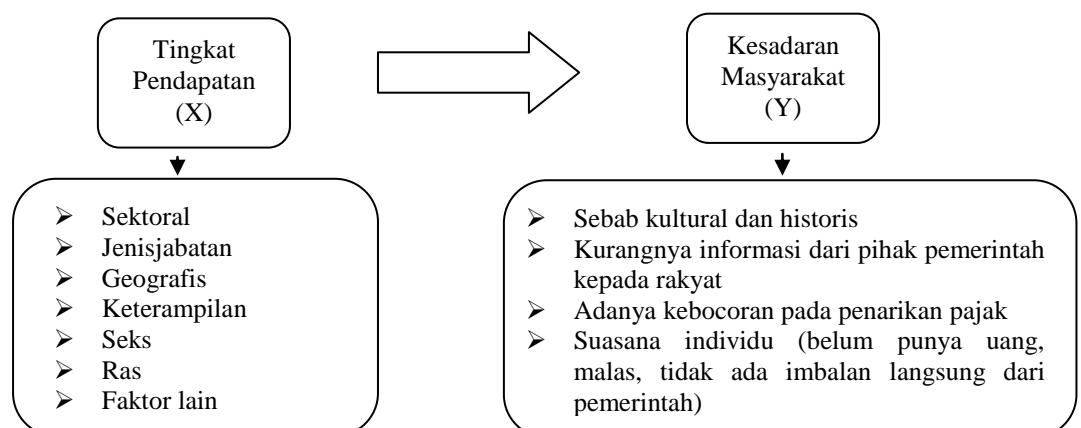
Tingkat Pendapatan (X)

Kesadaran Masyarakat (Y)

- Sektoral
- Jenisjabatan
- Geografis
- Keterampilan
- Seks
- Ras
- Faktor lain

- Sebab kultural dan historis
- Kurangnya informasi dari pihak pemerintah kepada rakyat
- Adanya kebocoran pada penarikan pajak
- Suasana individu (belum punya uang, malas, tidak ada imbalan langsung dari pemerintah)